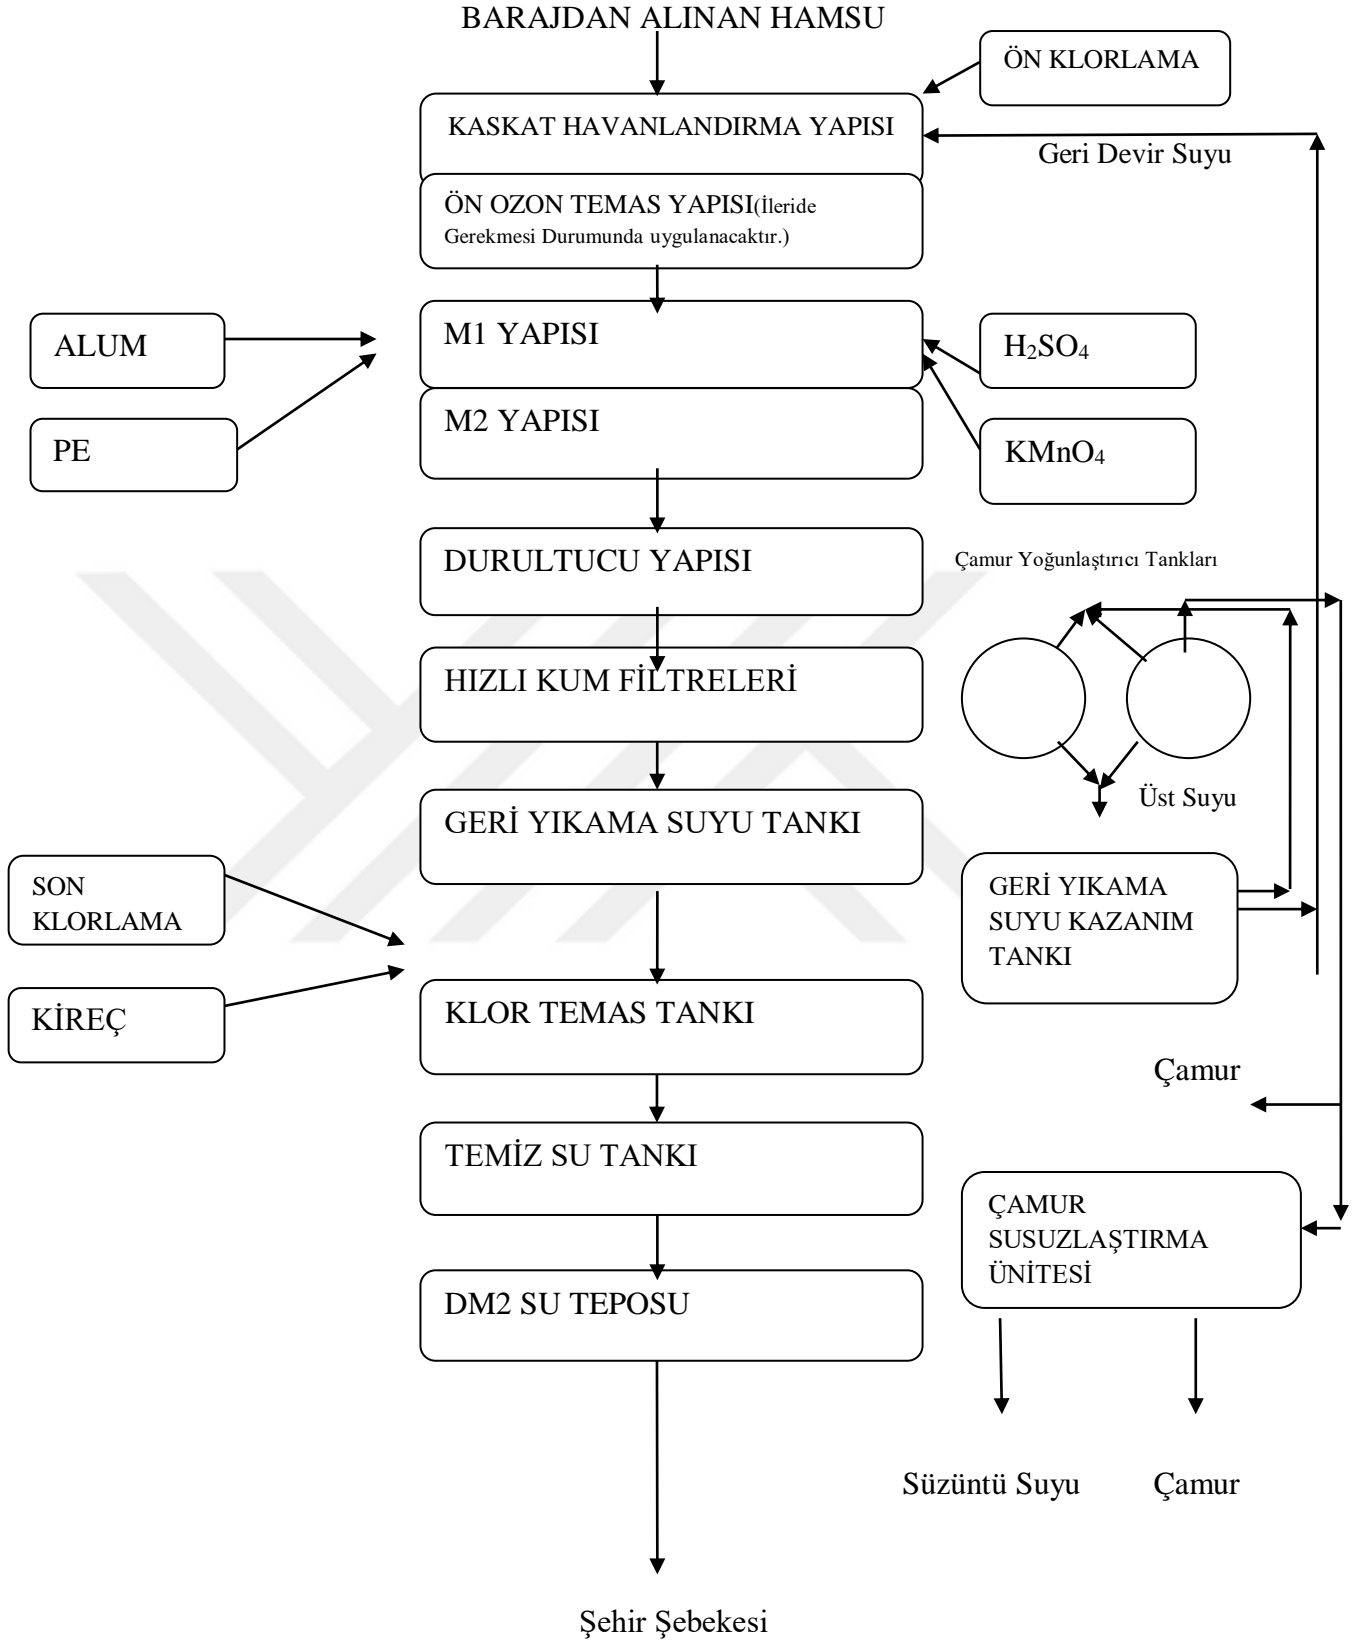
BARAJDAN ALINAN HAMSU

ÖN KLORLAMA

KASKAT HAVANLANDIRMA YAPISI

Geri Devir Suyu

ÖN OZON TEMAS YAPISI(İleride Gerekmesi Durumunda uygulanacaktır.)

ALUM

PE

M1 YAPISI

M2 YAPISI

$H_2SO_4$

$KMnO_4$

DURULTUCU YAPISI

Çamur Yoğunlaştırıcı Tankları

HIZLI KUM FİLTRELERİ

Üst Suyu

GERİ YIKAMA SUYU TANKI

SON KLORLAMA

KİREÇ

GERİ YIKAMA SUYU KAZANIM TANKI

KLOR TEMAS TANKI

Çamur

TEMİZ SU TANKI

ÇAMUR SUSUZLAŞTIRMA ÜNİTESİ

DM2 SU TEPOSU

Süzüntü Suyu

Çamur

Şehir Şebekesi